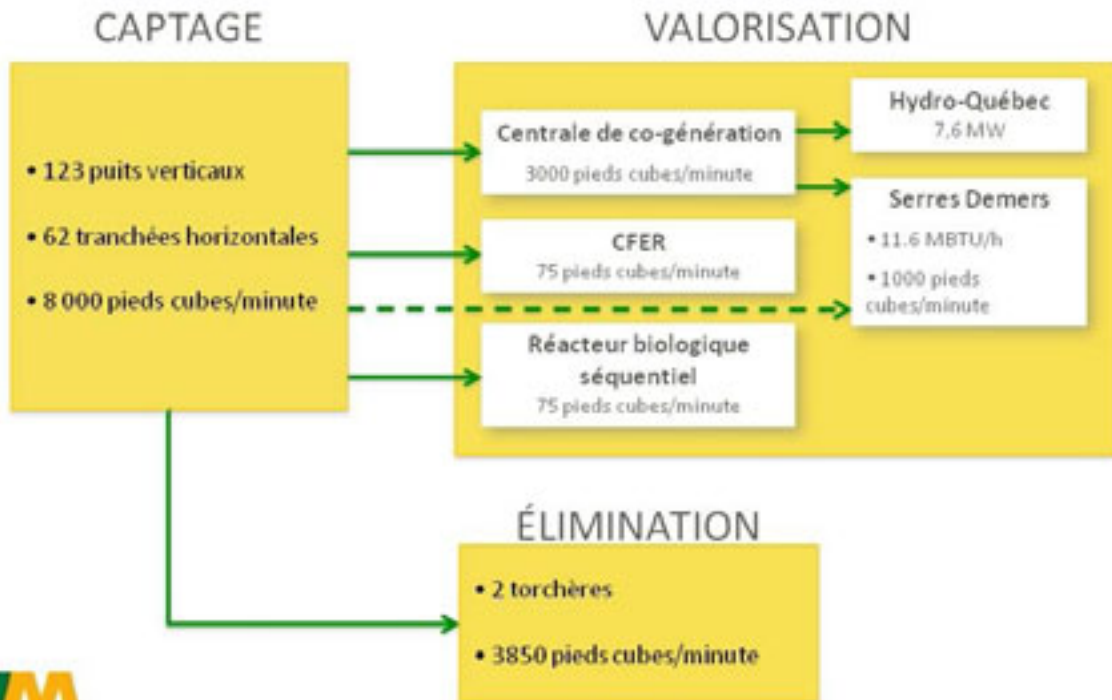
CAPTAGE

• 123 puits verticaux

• 62 tranchées horizontales

• 8 000 pieds cubes/minute

VALORISATION

Centrale de co-génération

3000 pieds cubes/minute

Hydro-Québec

7,6 MW

Serres Demers

• 11.6 MBTU/h

• 1000 pieds cubes/minute

CFER

75 pieds cubes/minute

Réacteur biologique séquentiel

75 pieds cubes/minute

ÉLIMINATION

• 2 torchères

• 3850 pieds cubes/minute